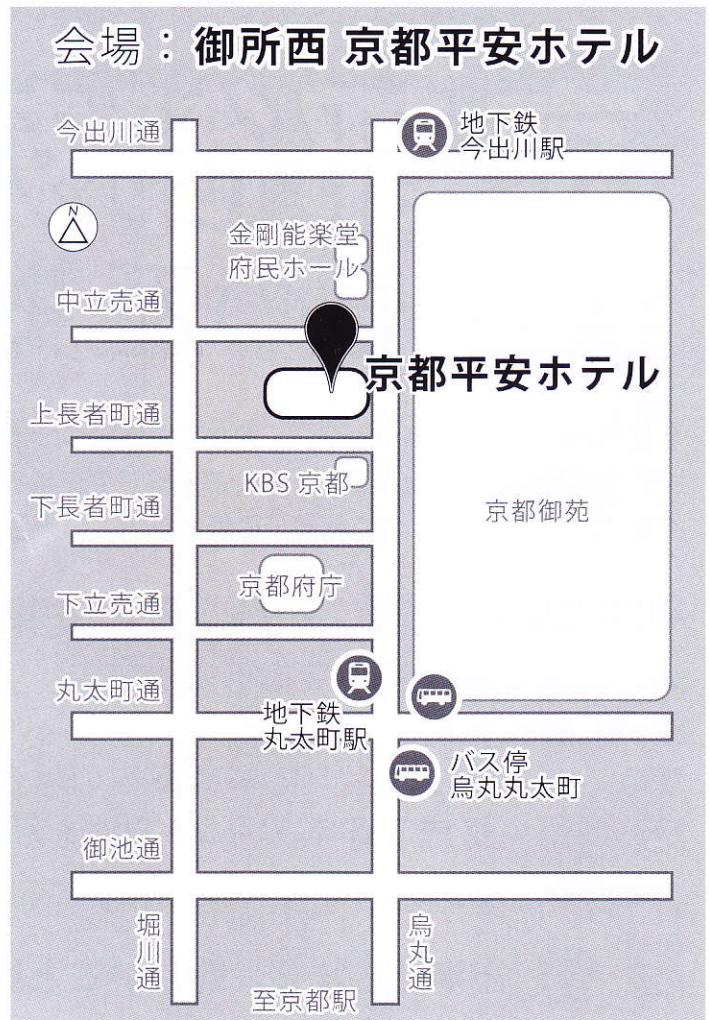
会場：御所西 京都平安ホテル

今出川通

地下鉄
今出川駅

N

金剛能楽堂
府民ホール

中立売通

京都平安ホテル

上長者町通

KBS 京都

下長者町通

京都御苑

京都府庁

下立売通

丸太町通

地下鉄
丸太町駅

バス停
烏丸丸太町

御池通

堀川通

烏丸通

至京都駅